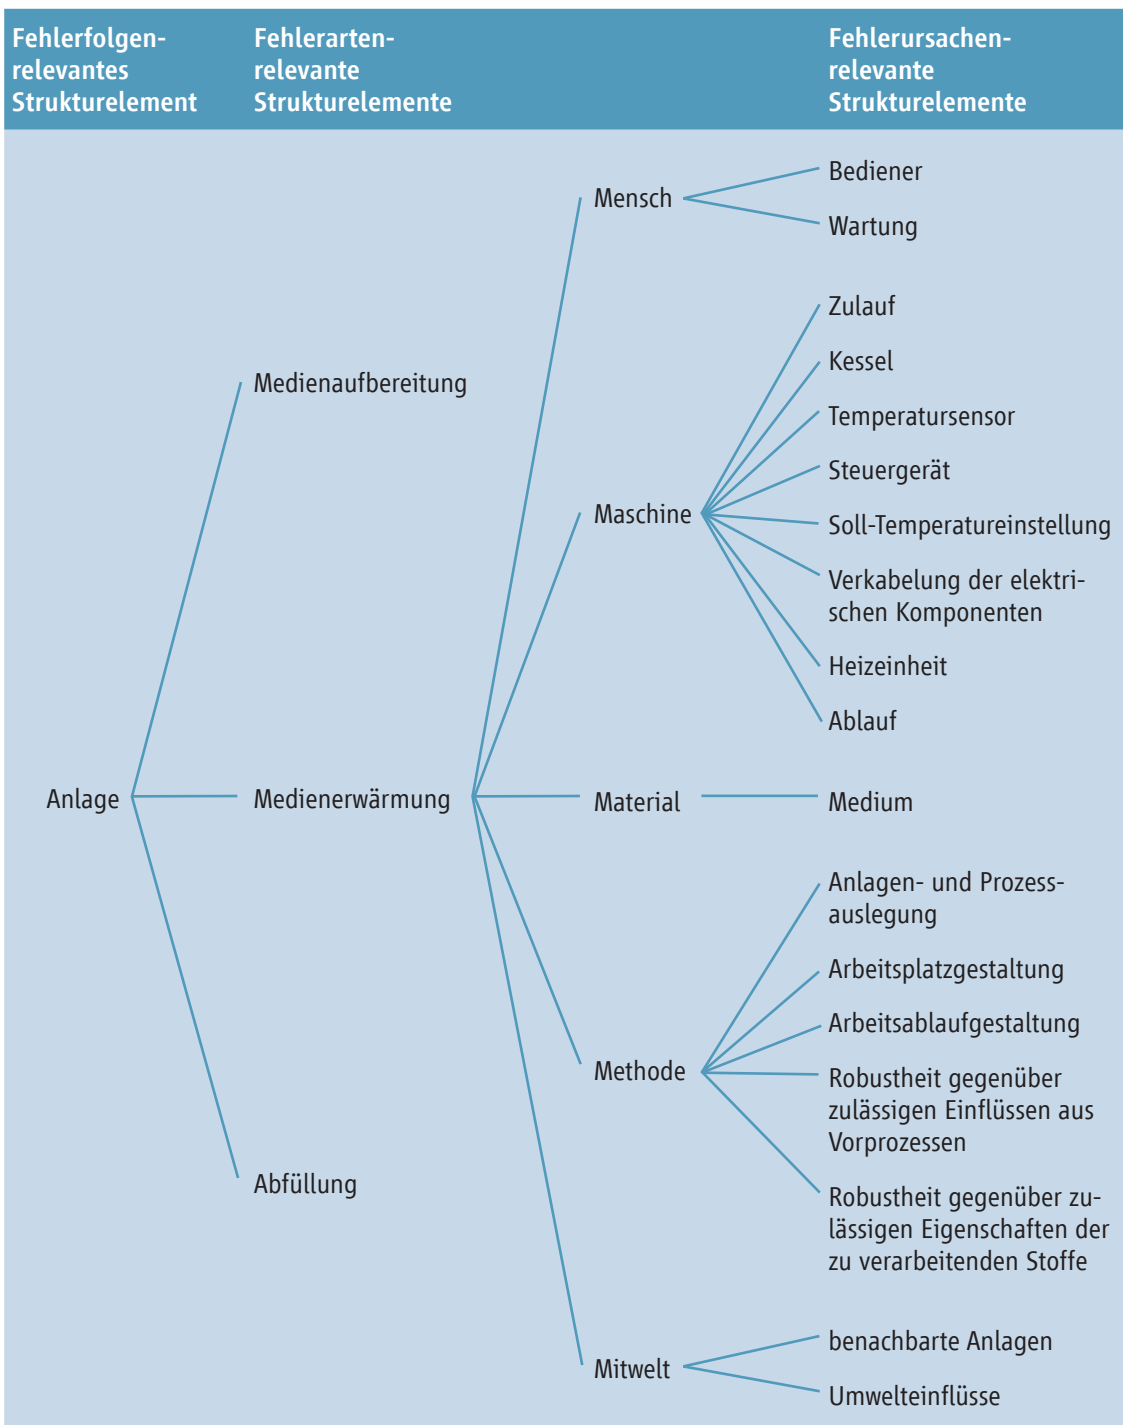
| Fehlerfolgen-relevantes Strukturelement | Fehlerarten-relevante Strukturelemente | | Fehlerursachen-relevante Strukturelemente |
|---|---|---|---|
| | | Mensch | Bediener |
| | | | Wartung |
| | Medienaufbereitung | | |
| | | Maschine | Zulauf |
| | | | Kessel |
| | | | Temperatursensor |
| | | | Steuergerät |
| | | | Soll-Temperatureinstellung |
| | | | Verkabelung der elektrischen Komponenten |
| | | | Heizeinheit |
| | | | Ablauf |
| Anlage | Medienerwärmung | Material | Medium |
| | | Methode | Anlagen- und Prozessauslegung |
| | | | Arbeitsplatzgestaltung |
| | | | Arbeitsablaufgestaltung |
| | | | Robustheit gegenüber zulässigen Einflüssen aus Vorprozessen |
| | | | Robustheit gegenüber zulässigen Eigenschaften der zu verarbeitenden Stoffe |
| | Abfüllung | | |
| | | Mitwelt | benachbarte Anlagen |
| | | | Umwelteinflüsse |